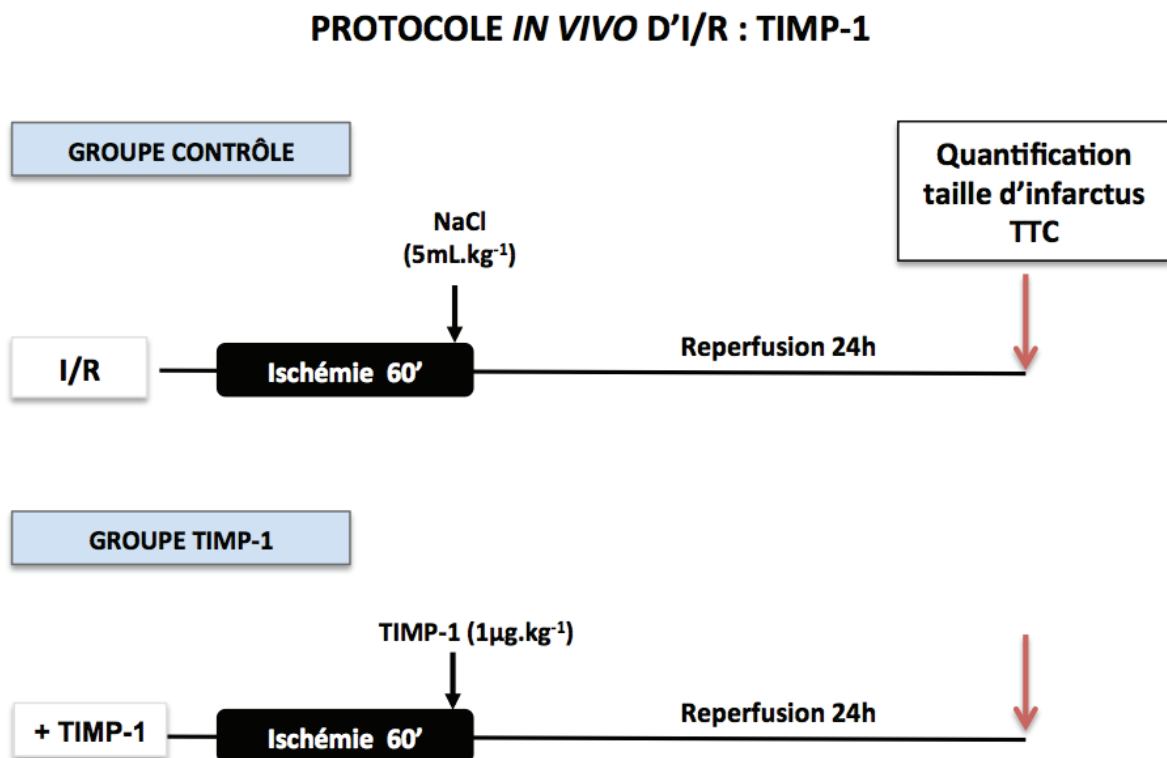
PROTOCOLE *IN VIVO* D'I/R : TIMP-1

GROUPE CONTRÔLE

Quantification taille d'infarctus TTC

NaCl ($5mL.kg^{-1}$)

I/R

Ischémie 60'

Reperfusion 24h

GROUPE TIMP-1

TIMP-1 ($1\mu g.kg^{-1}$)

+ TIMP-1

Ischémie 60'

Reperfusion 24h